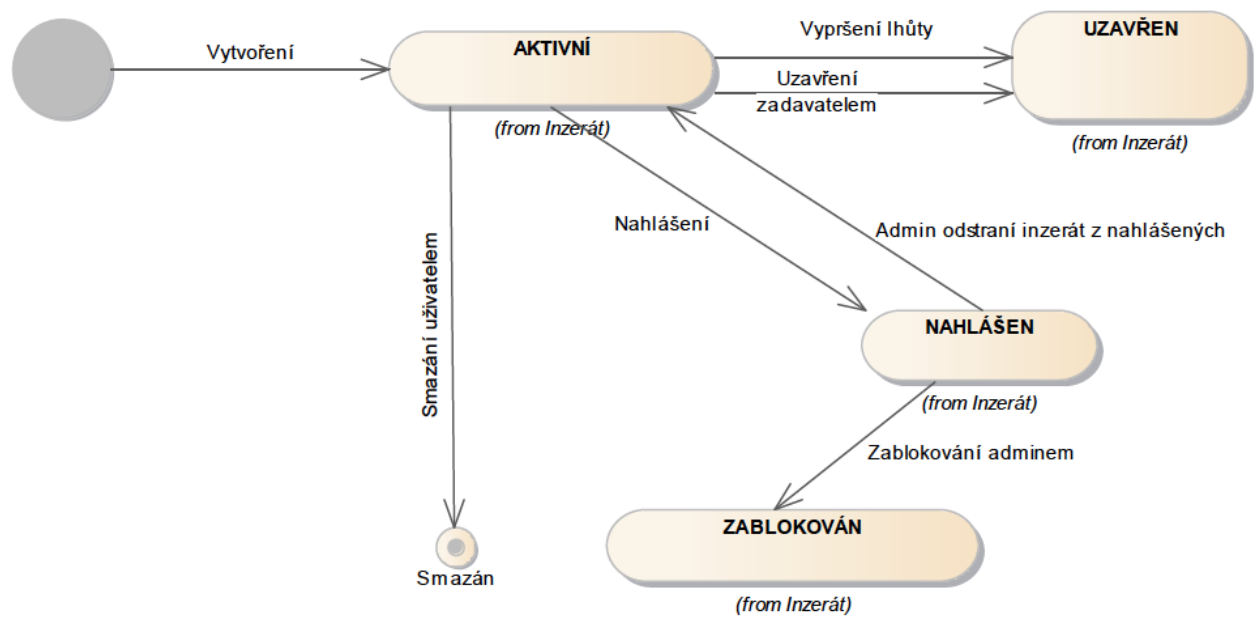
Vytvoření

AKTIVNÍ

(from Inzerát)

Vypršení lhůty

Uzavření zadavatelem

UZAVŘEN

(from Inzerát)

Smazání uživatelem

Nahlášení

Admin odstraní inzerát z nahlášených

NAHLÁŠEN

(from Inzerát)

Zablokování adminem

ZABLOKOVÁN

(from Inzerát)

Smazán